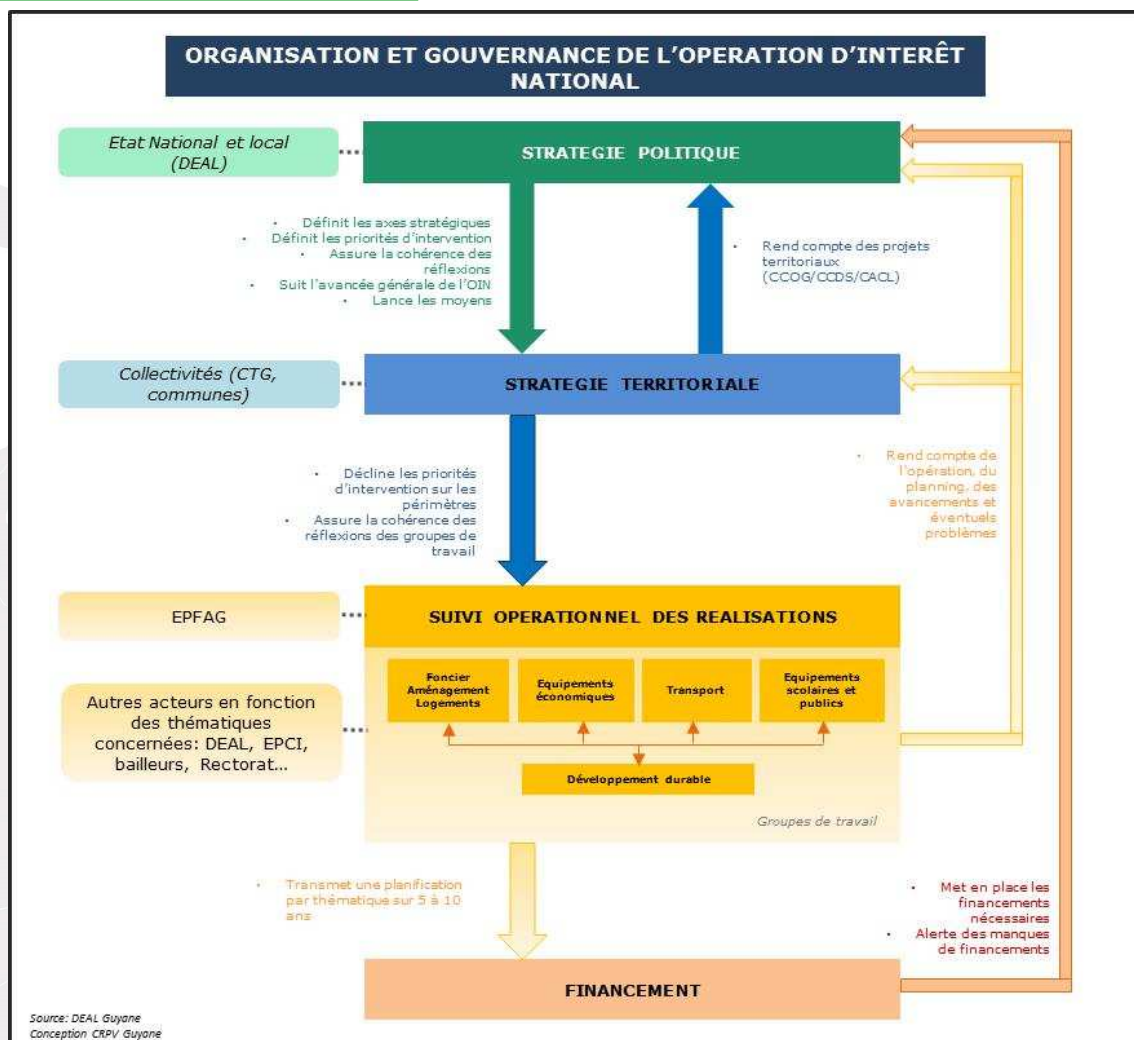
ORGANISATION ET GOUVERNANCE DE L'OPERATION D'INTERÊT NATIONAL

Etat National et local (DEAL)

STRATEGIE POLITIQUE

- Définit les axes stratégiques
- Définit les priorités d'intervention
- Assure la cohérence des réflexions
- Suit l'avancée générale de l'OIN
- Lance les moyens

- Rend compte des projets territoriaux (CCOG/CCDS/CACL)

Collectivités (CTG, communes)

STRATEGIE TERRITORIALE

- Décline les priorités d'intervention sur les périmètres
- Assure la cohérence des réflexions des groupes de travail

- Rend compte de l'opération, du planning, des avancements et éventuels problèmes

EPFAG

SUIVI OPERATIONNEL DES REALISATIONS

Foncier Aménagement Logements

Equipements économiques

Transport

Equipements scolaires et publics

Développement durable

Groupes de travail

Autres acteurs en fonction des thématiques concernées: DEAL, EPCI, bailleurs, Rectorat...

- Transmet une planification par thématique sur 5 à 10 ans

- Met en place les financements nécessaires
- Alerte des manques de financements

FINANCEMENT

Source: DEAL Guyane
Conception CRPV Guyane